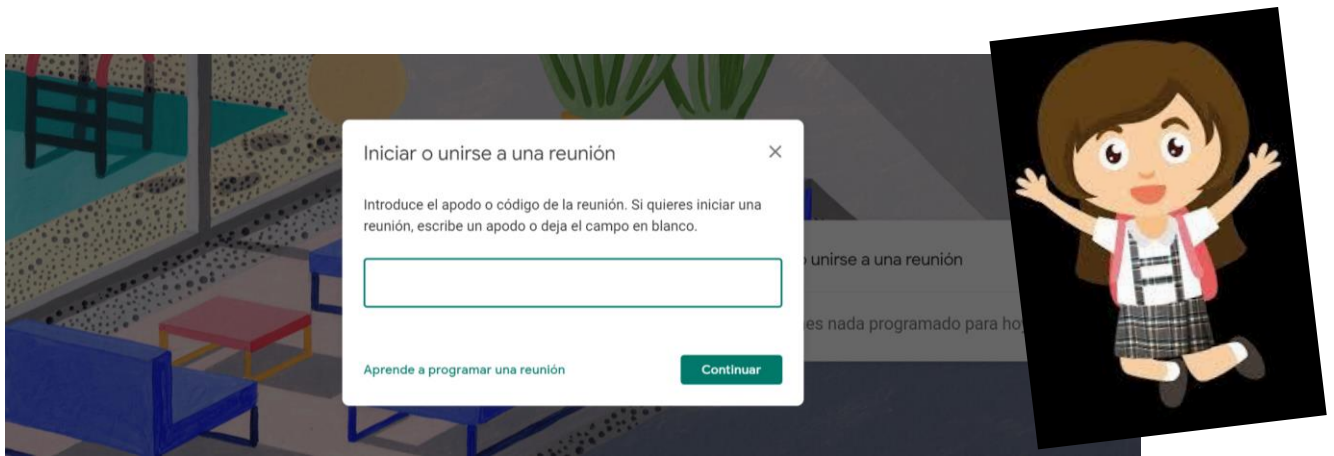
Iniciar o unirse a una reunión

×

Introduce el apodo o código de la reunión. Si quieres iniciar una reunión, escribe un apodo o deja el campo en blanco.

Aprende a programar una reunión

Continuar

unirse a una reunión

es nada programado para ho